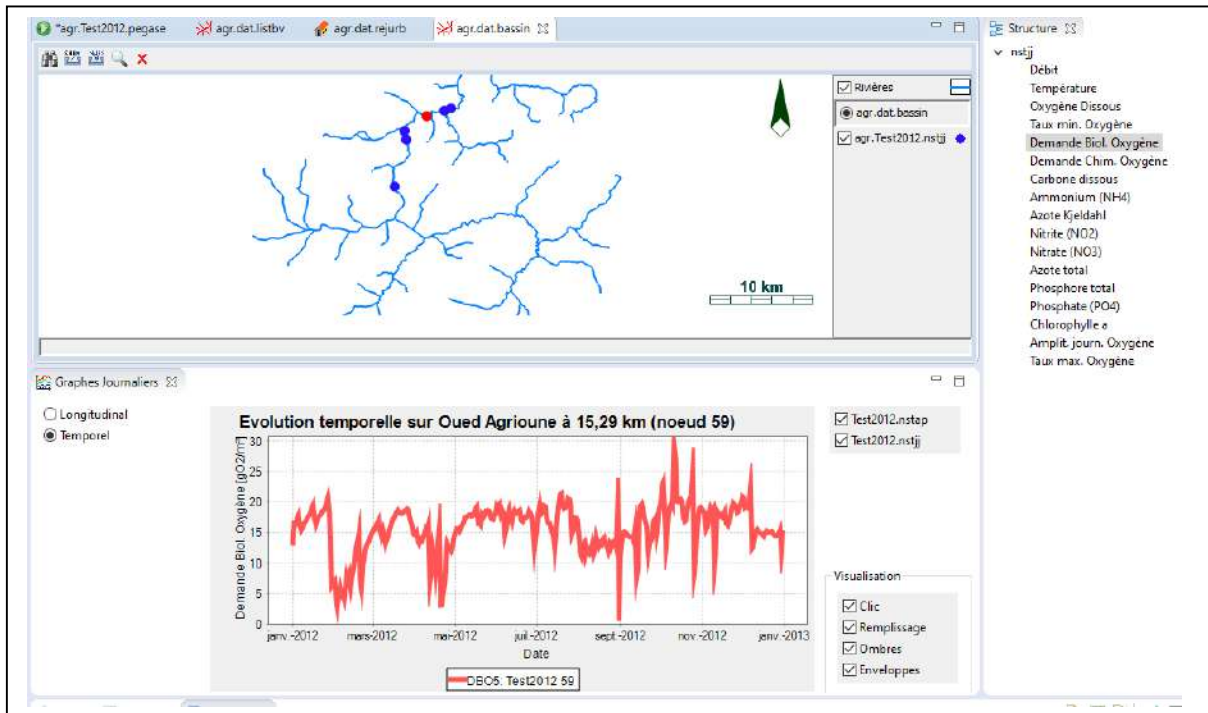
*agr.Test2012.pegase | agr.dat.listbv | agr.dat.rejurb | agr.dat.bassin

☑ Rivières
◉ agr.dat.bassin
☑ agr.Test2012.nstjj

10 km

Structure
nstjj
Débit
Température
Oxygène Dissous
Taux min. Oxygène
Demande Biol. Oxygène
Demande Chim. Oxygène
Carbone dissous
Ammonium (NH4)
Azote Kjeldahl
Nitrite (NO2)
Nitrate (NO3)
Azote total
Phosphore total
Phosphate (PO4)
Chlorophylle a
Amplit. journ. Oxygène
Taux max. Oxygène

Graphes Journaliers

○ Longitudinal
◉ Temporel

Evolution temporelle sur Oued Agrioune à 15,29 km (noeud 59)

Demande Biol. Oxygène [gO2/m³]

30
25
20
15
10
5
0

janv.-2012 mars-2012 mai-2012 juil.-2012 sept.-2012 nov.-2012 janv.-2013

Date

DBO5. Test2012 59

☑ Test2012.nstep
☑ Test2012.nstjj

Visualisation
☑ Clic
☑ Remplissage
☑ Ombres
☑ Enveloppes